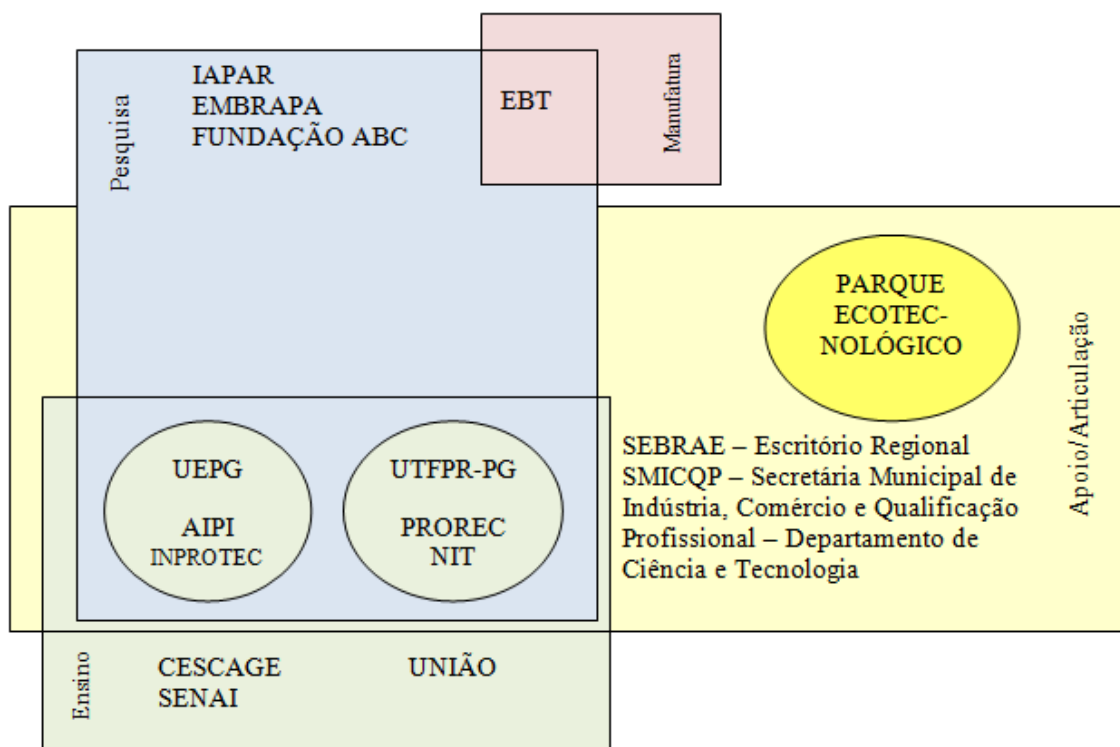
IAPAR
EMBRAPA
FUNDAÇÃO ABC

Pesquisa

EBT

Manufatura

PARQUE ECOTEC-NOLÓGICO

Apoio/Articulação

UEPG

AIPI
INPROTEC

UTFPR-PG

PROREC
NIT

SEBRAE – Escritório Regional
SMICQP – Secretária Municipal de Indústria, Comércio e Qualificação Profissional – Departamento de Ciência e Tecnologia

Ensino

CESCAGE
SENAI

UNIÃO